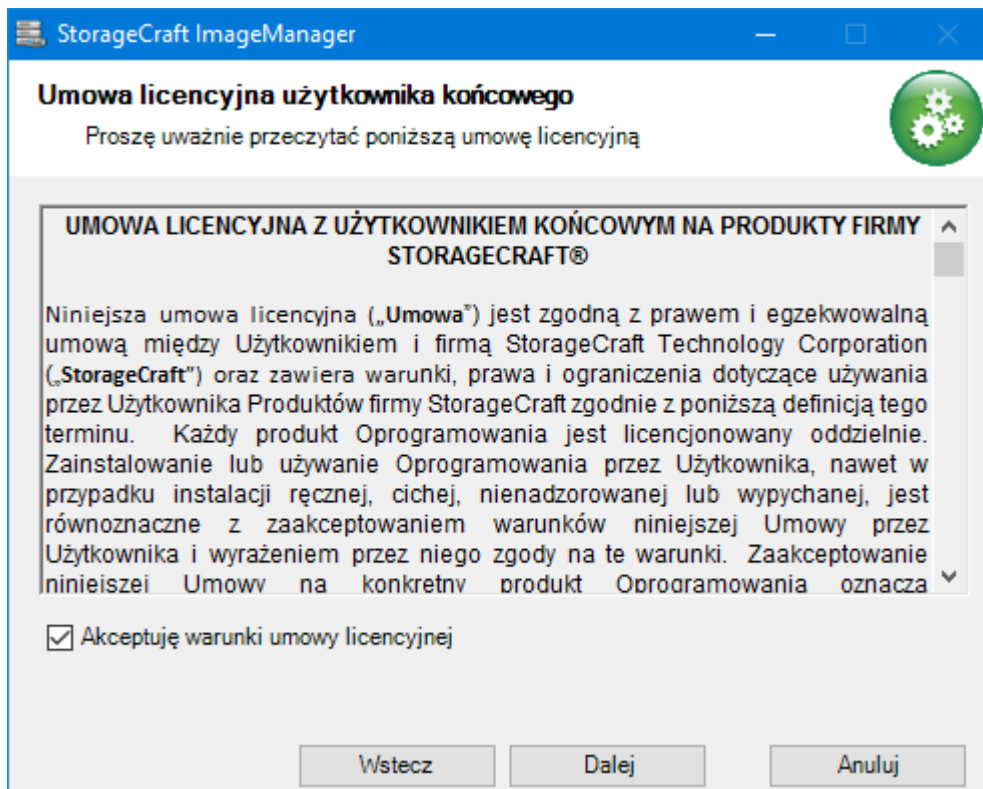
StorageCraft ImageManager

Umowa licencyjna użytkownika końcowego

Proszę uważnie przeczytać poniższą umowę licencyjną

UMOWA LICENCYJNA Z UŻYTKOWNIKIEM KOŃCOWYM NA PRODUKTY FIRMY STORAGECRAFT®

Niniejsza umowa licencyjna („Umowa") jest zgodną z prawem i egzekwowalną umową między Użytkownikiem i firmą StorageCraft Technology Corporation („StorageCraft") oraz zawiera warunki, prawa i ograniczenia dotyczące używania przez Użytkownika Produktów firmy StorageCraft zgodnie z poniższą definicją tego terminu. Każdy produkt Oprogramowania jest licencjonowany oddzielnie. Zainstalowanie lub używanie Oprogramowania przez Użytkownika, nawet w przypadku instalacji ręcznej, cichej, nienadzorowanej lub wypychanej, jest równoznaczne z zaakceptowaniem warunków niniejszej Umowy przez Użytkownika i wyrażeniem przez niego zgody na te warunki. Zaakceptowanie niniejszej Umowy na konkretny produkt Oprogramowania oznacza

Akceptuję warunki umowy licencyjnej

Wstecz

Dalej

Anuluj